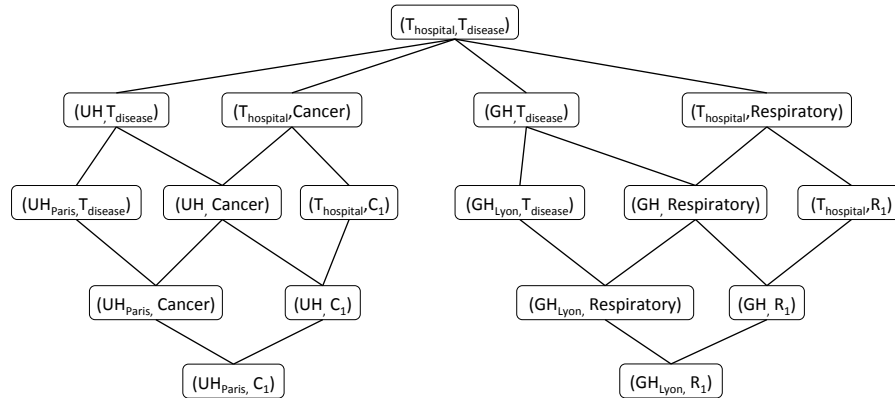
$(T_{hospital}, T_{disease})$

$(UH, T_{disease})$

$(T_{hospital}, Cancer)$

$(GH, T_{disease})$

$(T_{hospital}, Respiratory)$

$(UH_{Paris}, T_{disease})$

$(UH, Cancer)$

$(T_{hospital}, C_1)$

$(GH_{Lyon}, T_{disease})$

$(GH, Respiratory)$

$(T_{hospital}, R_1)$

$(UH_{Paris}, Cancer)$

$(UH, C_1)$

$(GH_{Lyon}, Respiratory)$

$(GH, R_1)$

$(UH_{Paris}, C_1)$

$(GH_{Lyon}, R_1)$